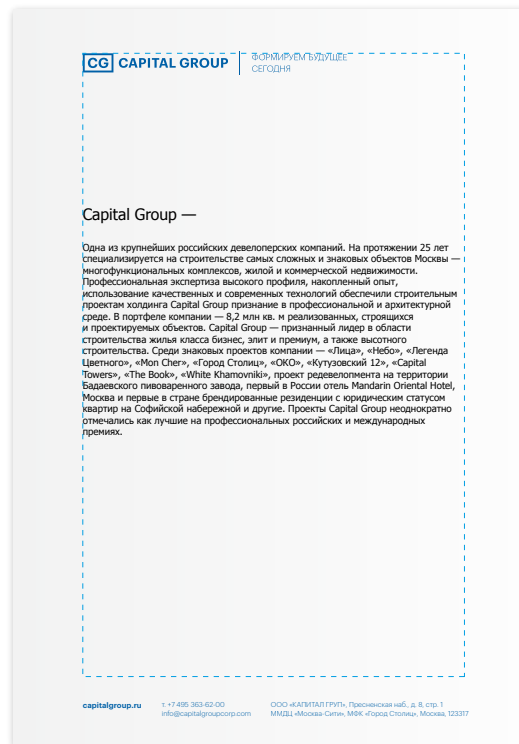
CG CAPITAL GROUP

ФОРМИРУЕМ БУДУЩЕЕ СЕГОДНЯ

Capital Group —

Одна из крупнейших российских девелоперских компаний. На протяжении 25 лет специализируется на строительстве самых сложных и знаковых объектов Москвы — многофункциональных комплексов, жилой и коммерческой недвижимости. Профессиональная экспертиза высокого профиля, накопленный опыт, использование качественных и современных технологий обеспечили строительным проектам холдинга Capital Group признание в профессиональной и архитектурной среде. В портфеле компании — 8,2 млн кв. м реализованных, строящихся и проектируемых объектов. Capital Group — признанный лидер в области строительства жилья класса бизнес, элит и премиум, а также высотного строительства. Среди знаковых проектов компании — «Лица», «Небо», «Легенда Цветного», «Mon Cher», «Город Столиц», «ОКО», «Кутузовский 12», «Capital Towers», "The Book», «White Khamovniki», проект редевелопмента на территории Бадаевского пивоваренного завода, первый в России отель Mandarin Oriental Hotel, Москва и первые в стране брендированные резиденции с юридическим статусом квартир на Софийской набережной и другие. Проекты Capital Group неоднократно отмечались как лучшие на профессиональных российских и международных премиях.

capitalgroup.ru

т. +7 495 363-62-00
info@capitalgroupcorp.com

ООО «КАПИТАЛ ГРУП», Пресненская наб., д. 8, стр. 1
ММДЦ «Москва-Сити», МФК «Город Столиц», Москва, 123317